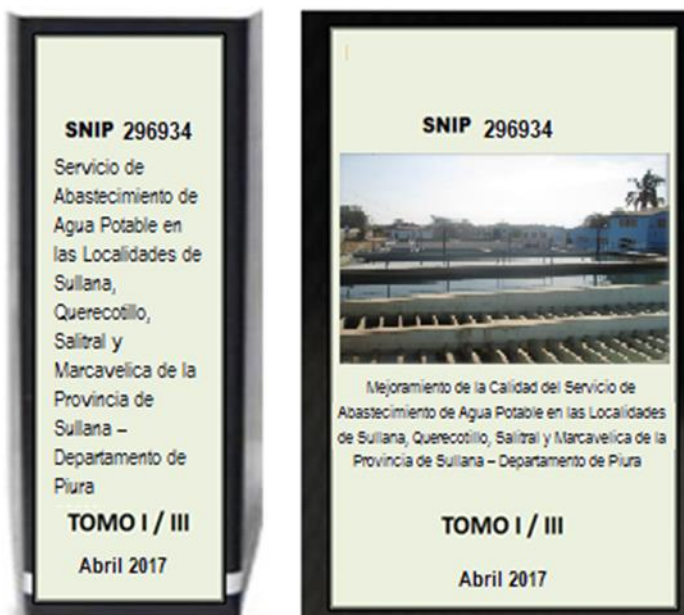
SNIP 296934

Servicio de Abastecimiento de Agua Potable en las Localidades de Sullana, Querecotillo, Salitral y Marcavelica de la Provincia de Sullana – Departamento de Piura

TOMO I / III

Abril 2017

SNIP 296934

Mejoramiento de la Calidad del Servicio de Abastecimiento de Agua Potable en las Localidades de Sullana, Querecotillo, Salitral y Marcavelica de la Provincia de Sullana – Departamento de Piura

TOMO I / III

Abril 2017